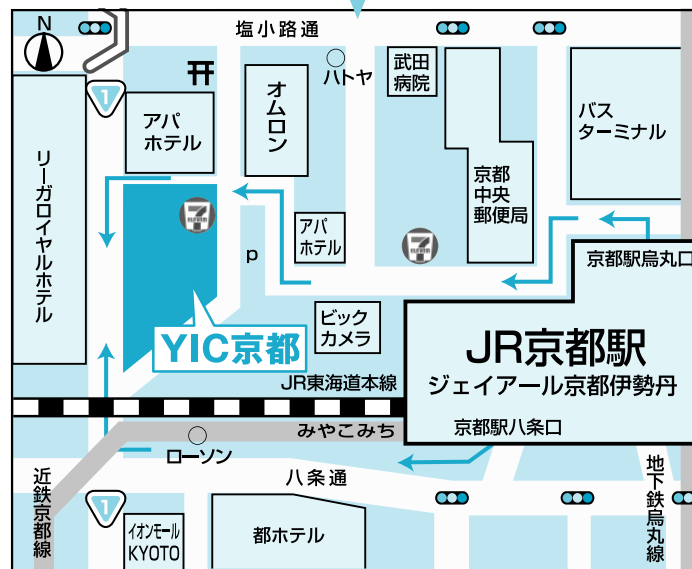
N

塩小路通

1

アパホテル

オムロン

ハトヤ

武田病院

京都中央郵便局

バスターミナル

リーガロイヤルホテル

アパホテル

P

京都駅烏丸口

YIC京都

ビックカメラ

JR京都駅

ジェイアール京都伊勢丹

JR東海道本線

みやこみち

京都駅八条口

ローソン

八条通

近鉄京都線

1

イオンモールKYOTO

都ホテル

地下鉄烏丸線